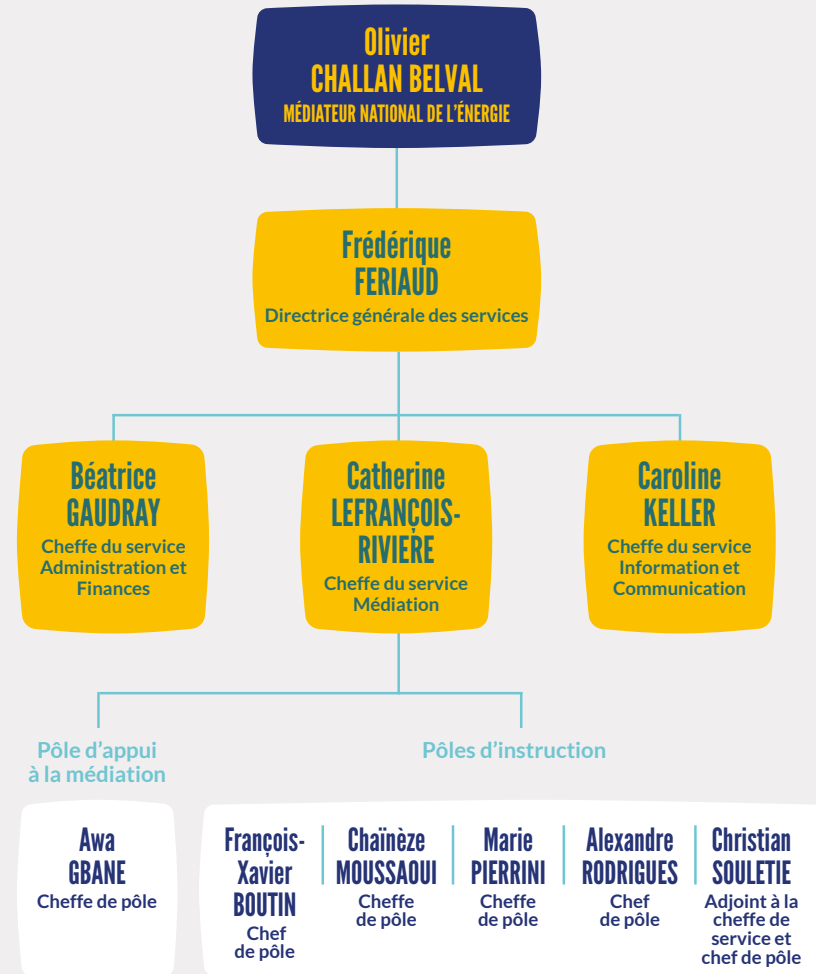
Olivier
CHALLAN BELVAL
MÉDIATEUR NATIONAL DE L'ÉNERGIE

Frédérique
FERIAUD
Directrice générale des services

Béatrice
GAUDRAY
Cheffe du service Administration et Finances

Catherine
LEFRANÇOIS-RIVIERE
Cheffe du service Médiation

Caroline
KELLER
Cheffe du service Information et Communication

Pôle d'appui à la médiation

Pôles d'instruction

Awa
GBANE
Cheffe de pôle

François-Xavier
BOUTIN
Chef de pôle

Chaïnèze
MOUSSAOUI
Cheffe de pôle

Marie
PIERRINI
Cheffe de pôle

Alexandre
RODRIGUES
Chef de pôle

Christian
SOULETIE
Adjoint à la cheffe de service et chef de pôle